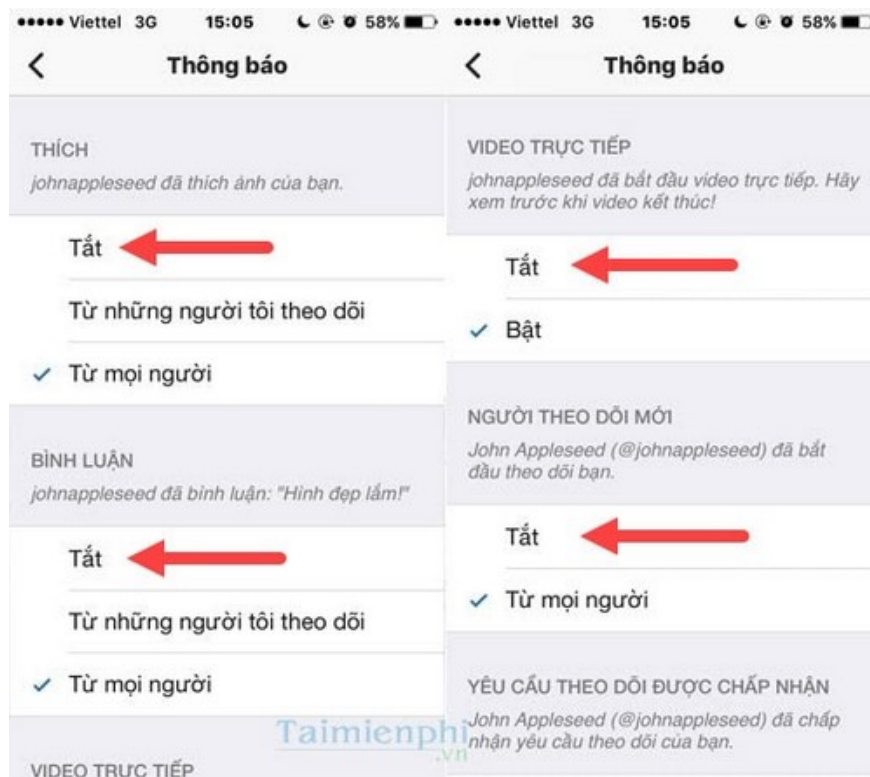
••••• Viettel 3G 15:05 58%

Thông báo

THÍCH
johnappleseed đã thích ảnh của bạn.

Tắt

Từ những người tôi theo dõi

✓ Từ mọi người

BÌNH LUẬN
johnappleseed đã bình luận: "Hình đẹp lắm!"

Tắt

Từ những người tôi theo dõi

✓ Từ mọi người

VIDEO TRỰC TIẾP

••••• Viettel 3G 15:05 58%

Thông báo

VIDEO TRỰC TIẾP
johnappleseed đã bắt đầu video trực tiếp. Hãy xem trước khi video kết thúc!

Tắt

✓ Bật

NGƯỜI THEO DÕI MỚI
John Appleseed (@johnappleseed) đã bắt đầu theo dõi bạn.

Tắt

✓ Từ mọi người

YÊU CẦU THEO DÕI ĐƯỢC CHẤP NHẬN
John Appleseed (@johnappleseed) đã chấp nhận yêu cầu theo dõi của bạn.

Taimienphi.vn